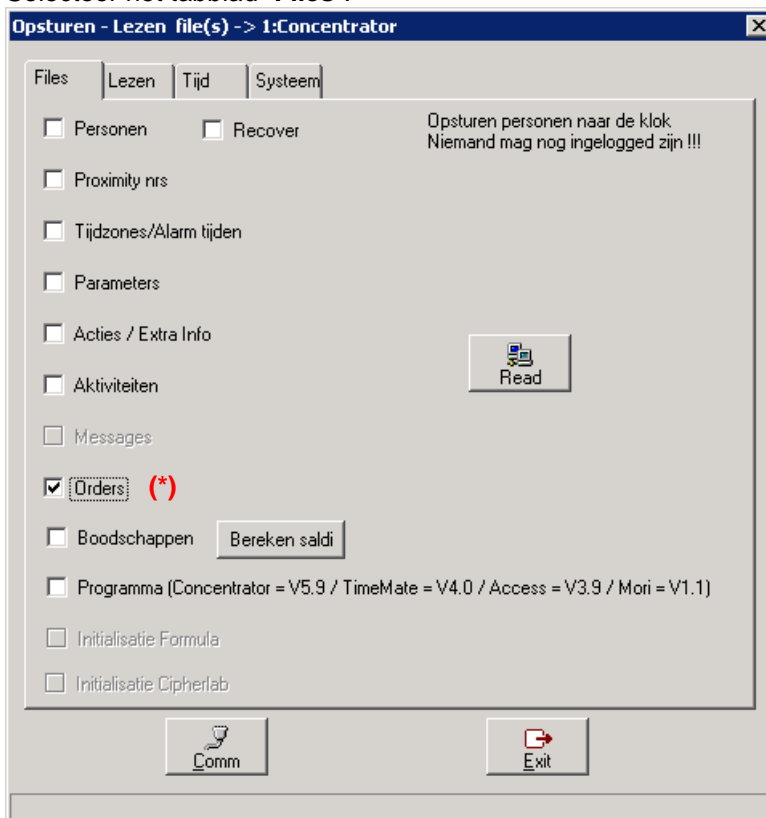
Opsturen - Lezen file(s) -> 1:Concentrator

Files | Lezen | Tijd | Systeem

Personen
Recover

Opsturen personen naar de klok
Niemand mag nog ingelogged zijn !!!

Proximity nrs

Tijdzones/Alarm tijden

Parameters

Acties / Extra Info

Read

Aktiviteiten

Messages

Orders (*)

Boodschappen
Bereken saldi

Programma (Concentrator = V5.9 / TimeMate = V4.0 / Access = V3.9 / Mori = V1.1)

Initialisatie Formula

Initialisatie Cipherlab

Comm

Exit